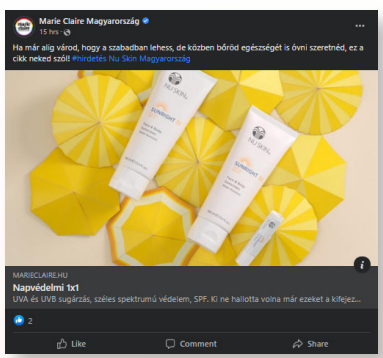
marie claire

Marie Claire Magyarország
15 hrs ·

...

Ha már alig várod, hogy a szabadban lehess, de közben bőröd egészségét is óvni szeretnéd, ez a cikk neked szól! #hirdetés Nu Skin Magyarország

NU SKIN
SUNRIGHT

NU SKIN
SUNRIGHT

i

MARIECLAIRE.HU
Napvédelmi 1x1
UVA és UVB sugárzás, széles spektrumú védelem, SPF. Ki ne hallotta volna már ezeket a kifejez...

2

Like
Comment
Share